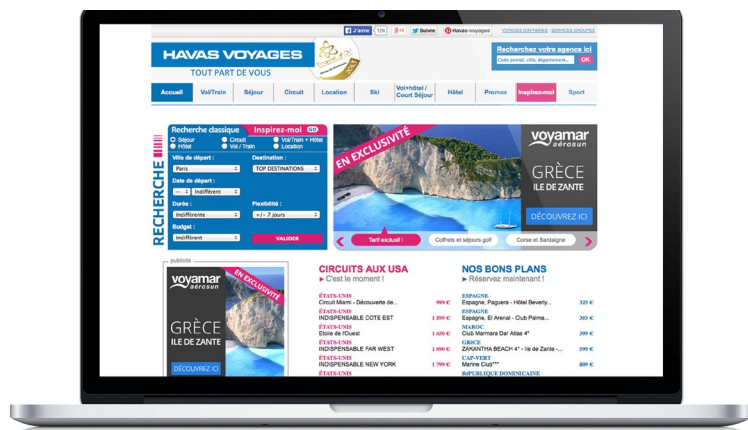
J'aime 12k g+1 Suivre Havas-voyages VOYAGES D'AFFAIRES - SERVICE GROUPES

HAVAS VOYAGES
TOUT PART DE VOUS

Recherchez votre agence ici
Code postal, ville, département... OK

Accueil Vol/Train Séjour Circuit Location Ski Vol+hôtel / Court Séjour Hôtel Promos Inspirez-moi Sport

RECHERCHE
Recherche classique Inspirez-moi GO
Séjour Circuit Vol/Train + Hôtel
Hôtel Vol / Train Location
Ville de départ : Paris
Destination : TOP DESTINATIONS
Date de départ : Indifférent
Durée : Indifférente
Flexibilité : +/- 7 jours
Budget : Indifférent
VALIDER

EN EXCLUSIVITÉ
voyamar aérosun
GRÈCE
ILE DE ZANTE
DÉCOUVREZ ICI
Tarif exclusif ! Coffrets et séjours golf Corse et Sardaigne

publicité
voyamar aérosun
EN EXCLUSIVITÉ
GRÈCE
ILE DE ZANTE
DÉCOUVREZ ICI

CIRCUITS AUX USA
C'est le moment !
ÉTATS-UNIS
Circuit Miami - Découverte de... 999 €
ÉTATS-UNIS
INDISPENSABLE COTE EST 1 399 €
ÉTATS-UNIS
Etoile de l'Ouest 1 650 €
ÉTATS-UNIS
INDISPENSABLE FAR WEST 1 490 €
ÉTATS-UNIS
INDISPENSABLE NEW YORK 1 799 €
ÉTATS-UNIS

NOS BONS PLANS
Réservez maintenant !
ESPAGNE
Espagne, Paguera - Hôtel Beverly... 325 €
ESPAGNE
Espagne, El Arenal - Club Palma... 353 €
MAROC
Club Marmara Dar Atlas 4* 399 €
GRÈCE
ZAKANTHA BEACH 4* - Ile de Zante -... 599 €
CAP-VERT
Marine Club*** 809 €
RÉPUBLIQUE DOMINICAINE